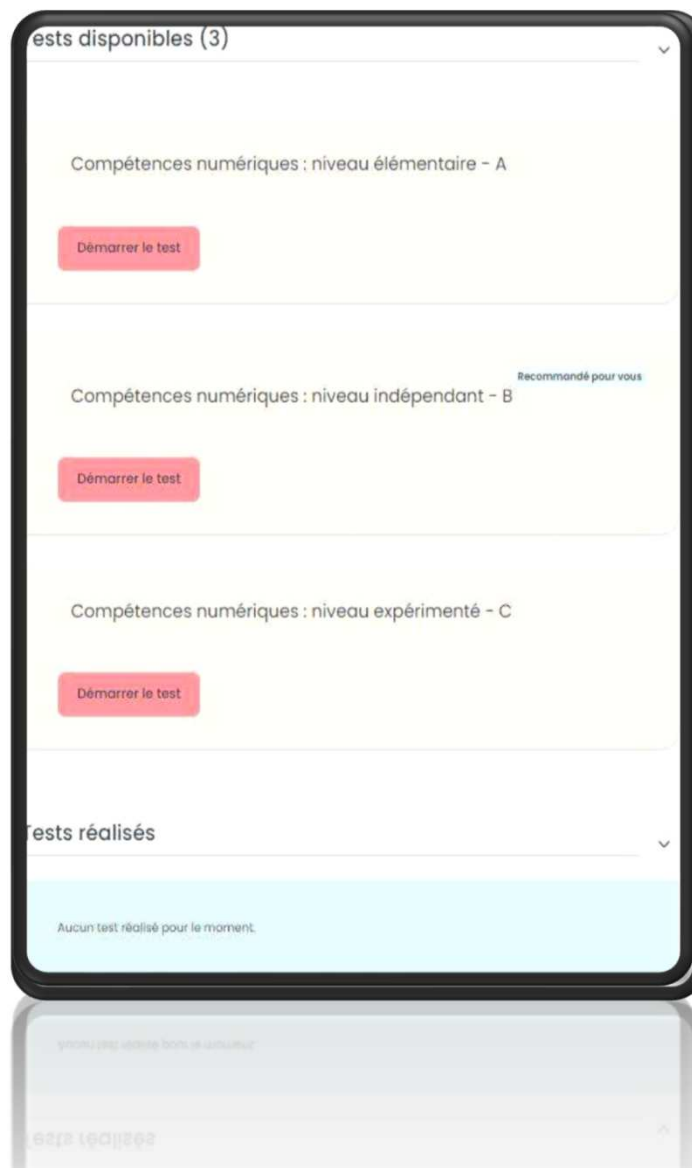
ests disponibles (3)

Compétences numériques : niveau élémentaire - A

Démarrer le test

Recommandé pour vous

Compétences numériques : niveau indépendant - B

Démarrer le test

Compétences numériques : niveau expérimenté - C

Démarrer le test

Tests réalisés

Aucun test réalisé pour le moment.